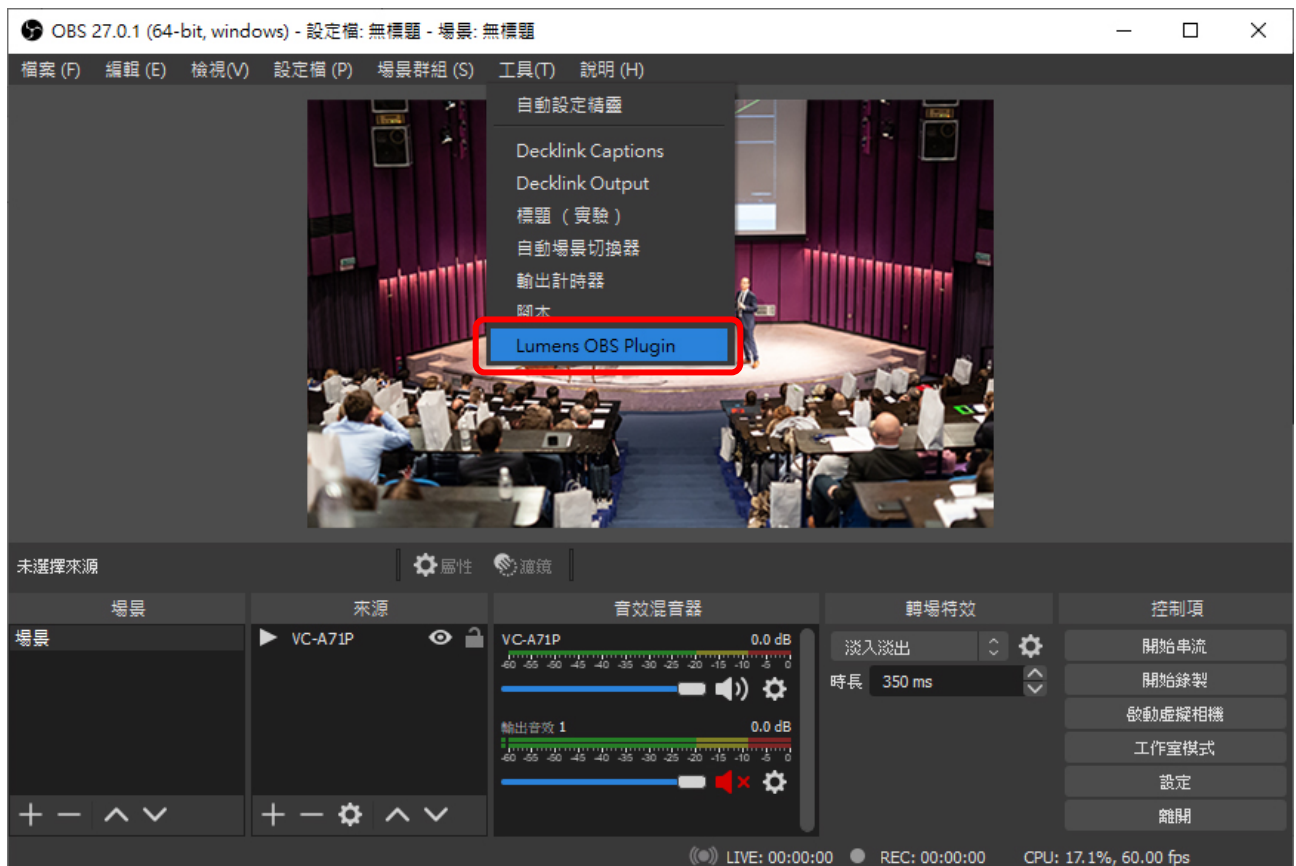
OBS 27.0.1 (64-bit, windows) - 設定檔: 無標題 - 場景: 無標題

檔案 (F) 編輯 (E) 檢視(V) 設定檔 (P) 場景群組 (S) 工具(T) 說明 (H)

自動設定精靈
Decklink Captions
Decklink Output
標題 （實驗）
自動場景切換器
輸出計時器
腳本
Lumens OBS Plugin

未選擇來源 屬性 濾鏡

場景
場景

來源
VC-A71P

音效混音器
VC-A71P 0.0 dB
-60 -55 -50 -45 -40 -35 -30 -25 -20 -15 -10 -5 0
輸出音效 1 0.0 dB
-60 -55 -50 -45 -40 -35 -30 -25 -20 -15 -10 -5 0

轉場特效
淡入淡出
時長 350 ms

控制項
開始串流
開始錄製
啟動虛擬相機
工作室模式
設定
離開

LIVE: 00:00:00 REC: 00:00:00 CPU: 17.1%, 60.00 fps